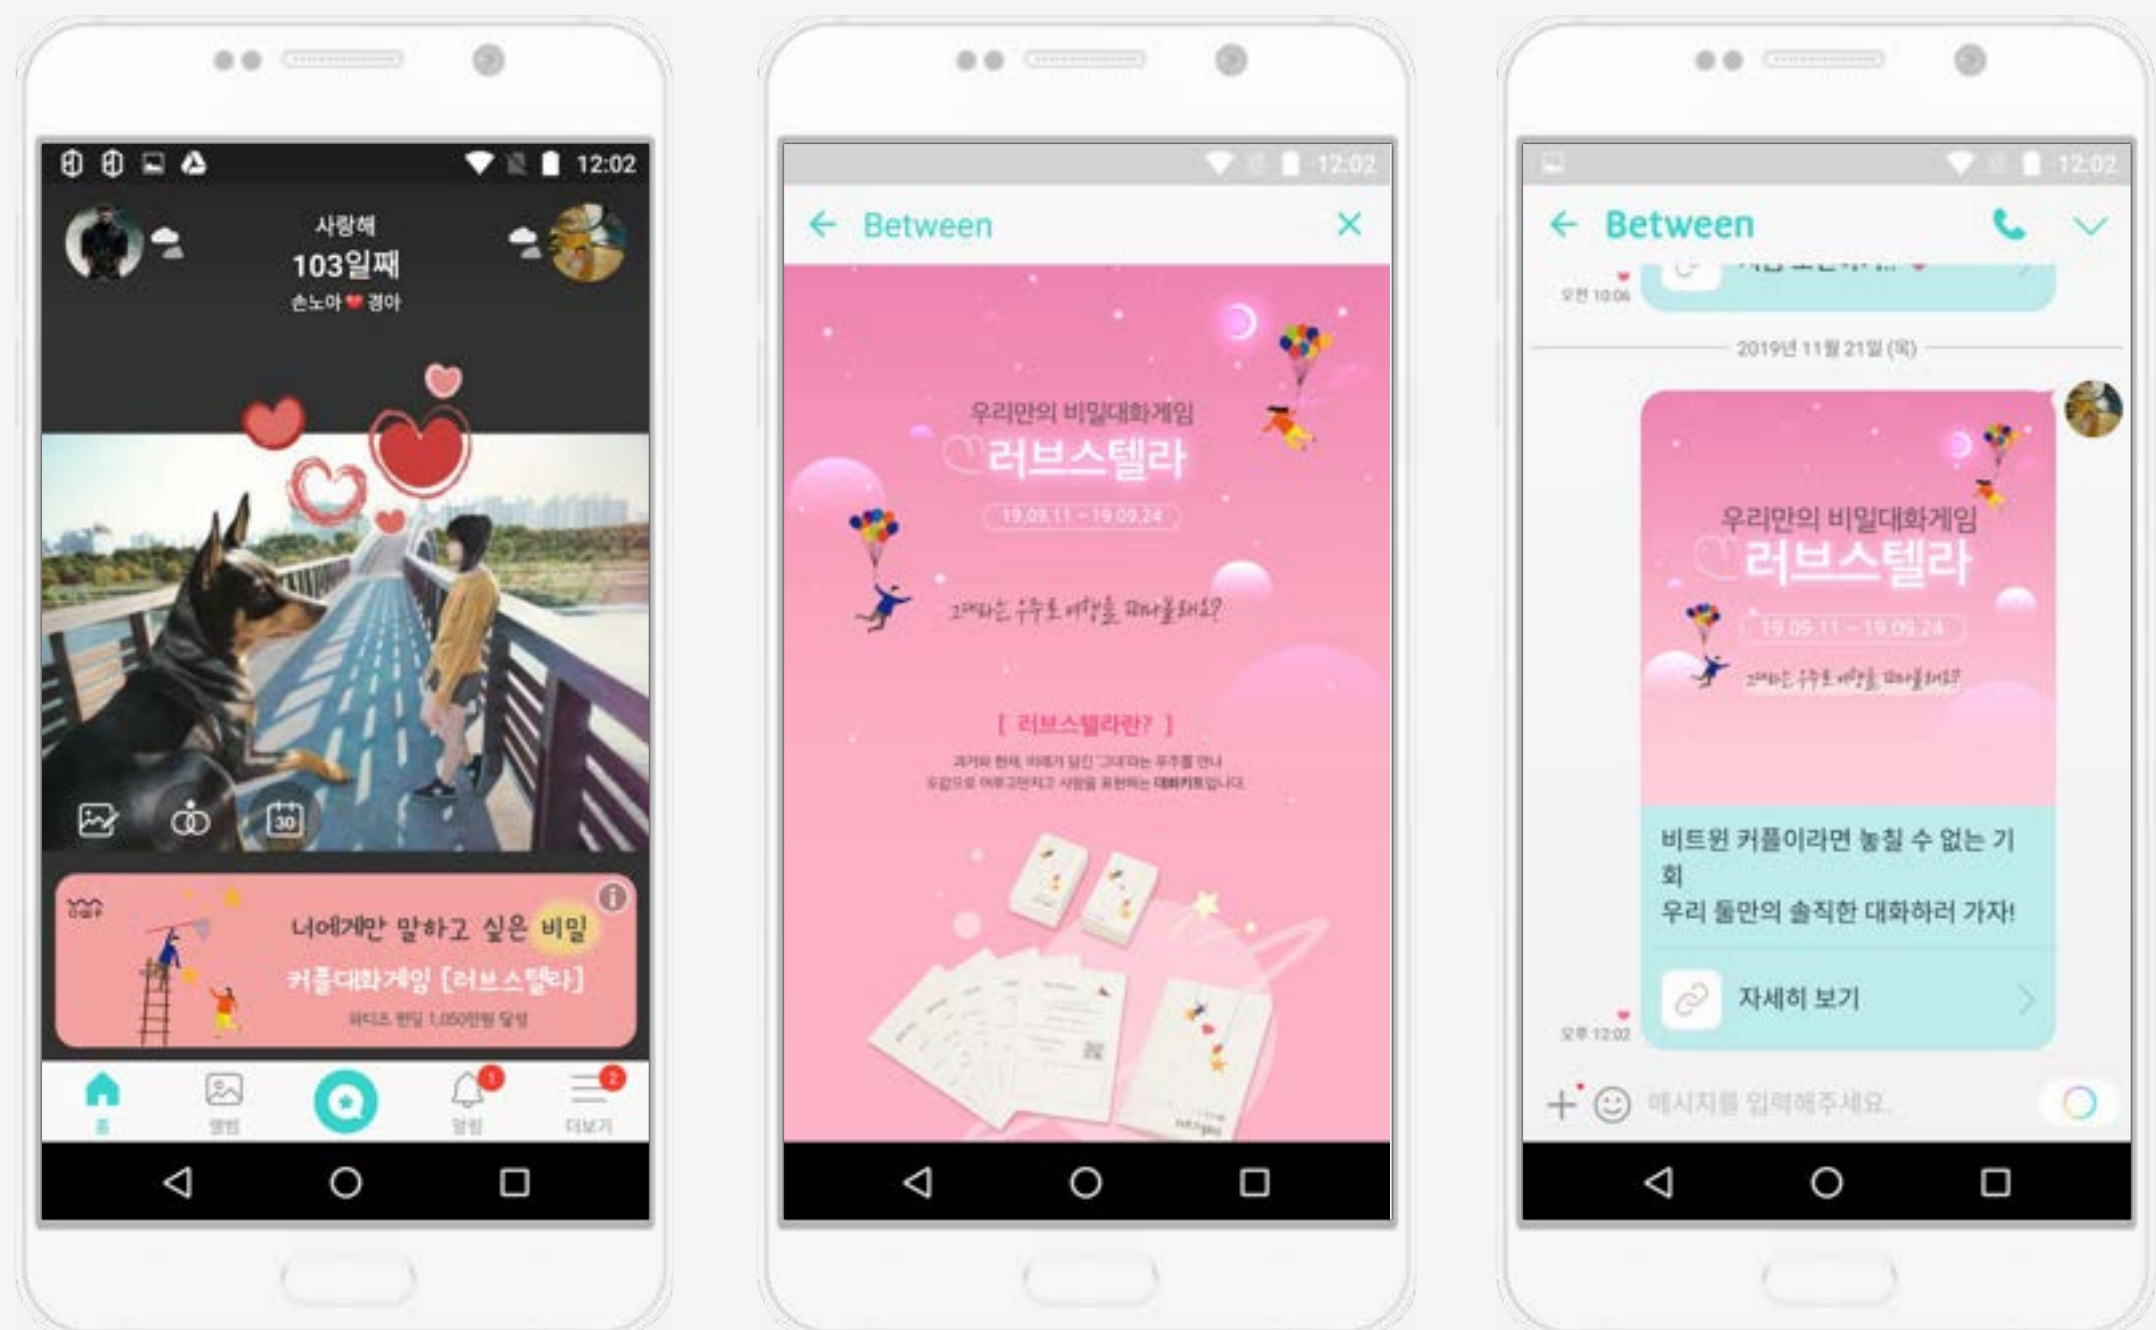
12:02

사랑해
103일째
손노아 ❤ 경아

30

너에게만 말하고 싶은 비밀
커플대화게임 [러브스텔라]
와디즈 펀딩 1,050만원 달성

홈
앨범
1
알림
2
더보기

12:02

Between

우리만의 비밀대화게임
러브스텔라
19.09.11 ~ 19.09.24

그대라는 우주로 여행을 떠나볼래요?

[ 러브스텔라란? ]
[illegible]

12:02

Between

오전 10:06

2019년 11월 21일 (목)

우리만의 비밀대화게임
러브스텔라
19.09.11 ~ 19.09.24
그대라는 우주로 여행을 떠나볼래요?

비트윈 커플이라면 놓칠 수 없는 기회
우리 둘만의 솔직한 대화하러 가자!

자세히 보기

오후 12:02

메시지를 입력해주세요.